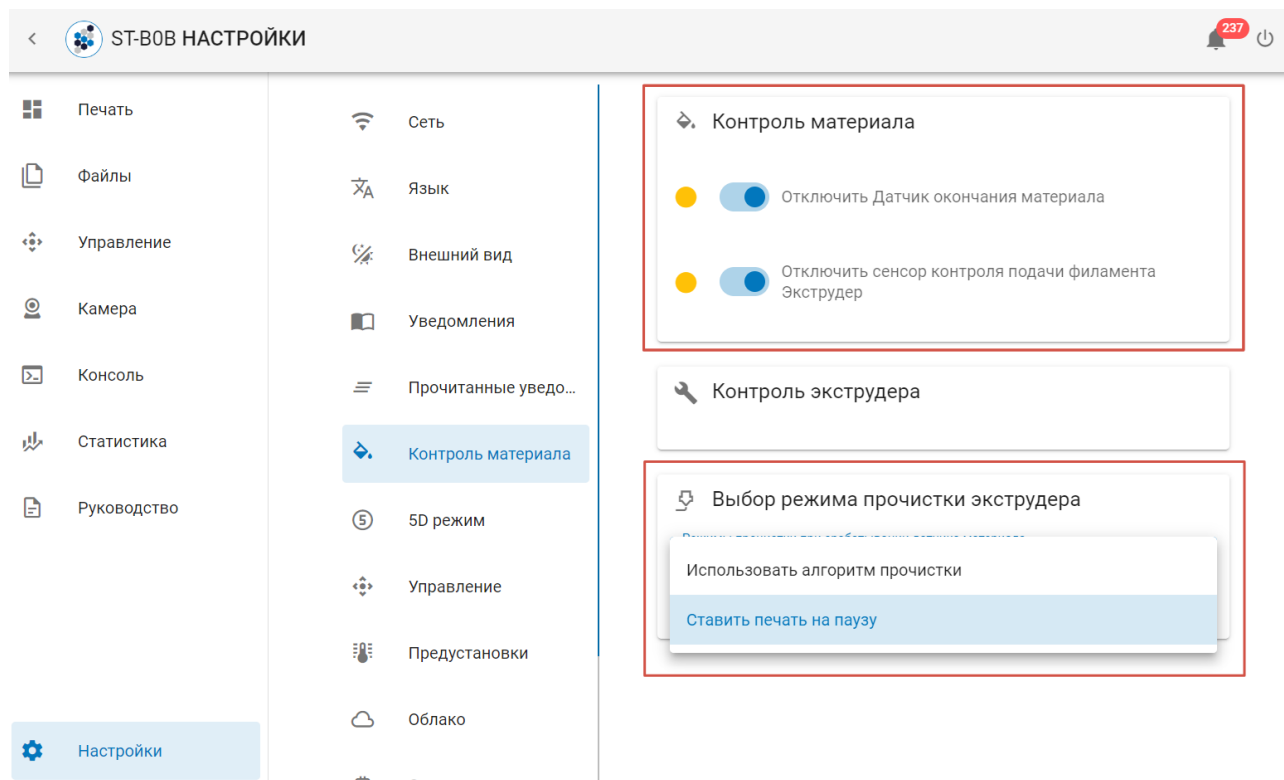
ST-B0B НАСТРОЙКИ

237

Печать
Файлы
Управление
Камера
Консоль
Статистика
Руководство
Настройки

Сеть
Язык
Внешний вид
Уведомления
Прочитанные уведо...
Контроль материала
5D режим
Управление
Предустановки
Облако

Контроль материала

Отключить Датчик окончания материала

Отключить сенсор контроля подачи филамента Экструдер

Контроль экструдера

Выбор режима прочистки экструдера

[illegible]

Использовать алгоритм прочистки

Ставить печать на паузу